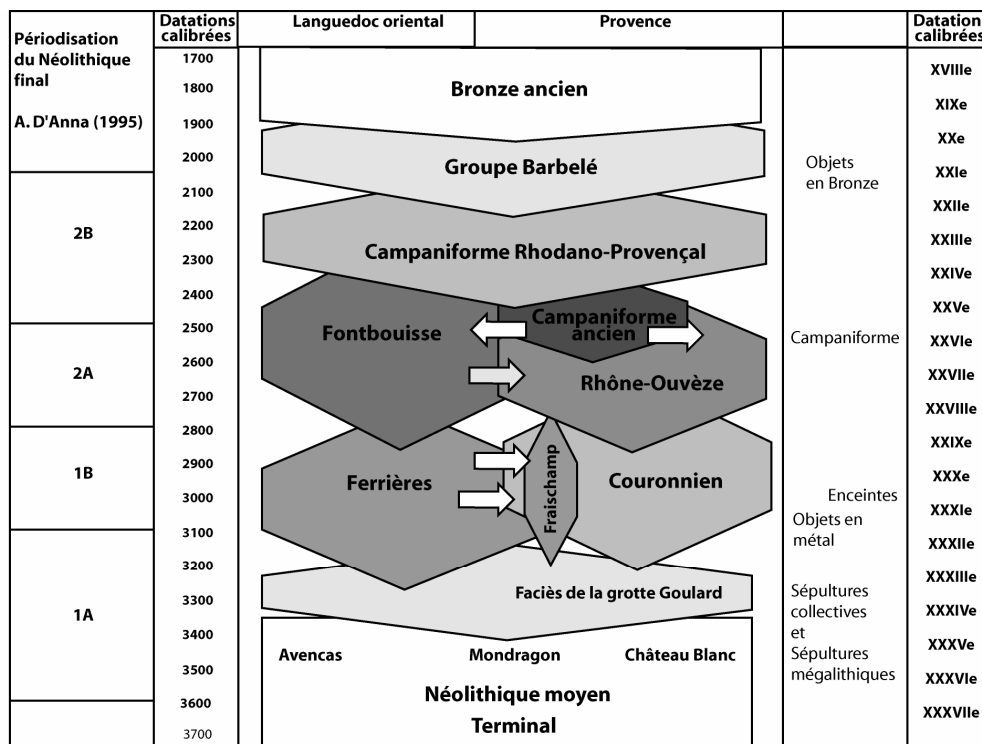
| Périodisation du Néolithique final A. D'Anna (1995) | Datations calibrées | Languedoc oriental | Provence | | Datation calibrées |
|---|---|---|---|---|---|
| | 1700 | | | | XVIIIe |
| | 1800 | Bronze ancien | | | XIXe |
| | 1900 | | | | XXe |
| | 2000 | Groupe Barbelé | | Objets en Bronze | XXIe |
| 2B | 2100 | | | | XXIIe |
| | 2200 | Campaniforme Rhodano-Provençal | | | XXIIIe |
| | 2300 | | | | XXIVe |
| | 2400 | | | | XXVe |
| 2A | 2500 | Fontbouisse | Campaniforme ancien | Campaniforme | XXVIe |
| | 2600 | | Rhône-Ouvèze | | XXVIIe |
| | 2700 | | | | XXVIIIe |
| 1B | 2800 | | | | XXIXe |
| | 2900 | Ferrières | Fraischamp Couronnien | | XXXe |
| | 3000 | | | Enceintes | XXXIe |
| | 3100 | | | Objets en métal | XXXIIe |
| 1A | 3200 | | | | XXXIIIe |
| | 3300 | Faciès de la grotte Goulard | | Sépultures collectives et Sépultures mégalithiques | XXXIVe |
| | 3400 | | | | XXXVe |
| | 3500 | Avencas | Mondragon Château Blanc | | XXXVIe |
| | 3600 | Néolithique moyen Terminal | | | XXXVIIe |
| | 3700 | | | | |